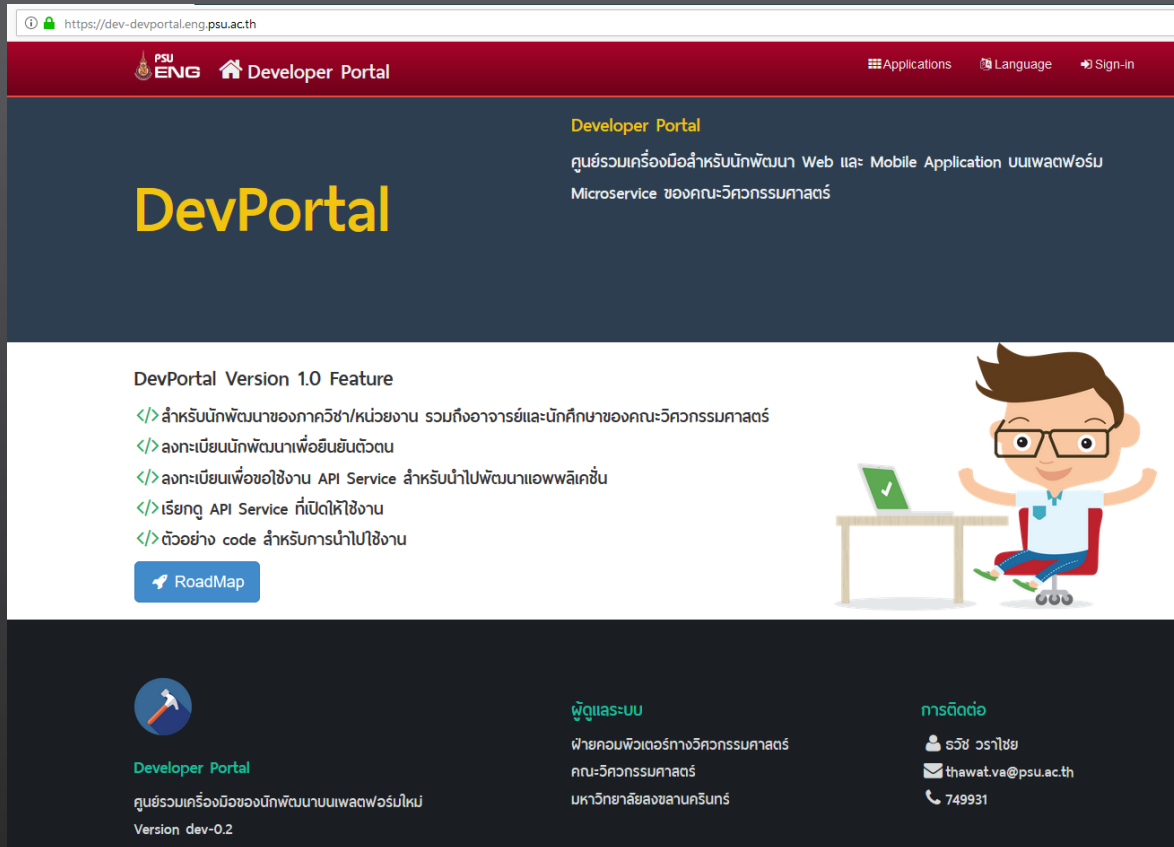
https://dev-devportal.eng.psu.ac.th

PSU ENG Developer Portal

Applications Language Sign-in

DevPortal

Developer Portal

ศูนย์รวมเครื่องมือสำหรับนักพัฒนา Web และ Mobile Application บนแพลตฟอร์ม Microservice ของคณะวิศวกรรมศาสตร์

DevPortal Version 1.0 Feature

</> สำหรับนักพัฒนาของภาควิชา/หน่วยงาน รวมถึงอาจารย์และนักศึกษาของคณะวิศวกรรมศาสตร์

</> ลงทะเบียนนักพัฒนาเพื่อยืนยันตัวตน

</> ลงทะเบียนเพื่อขอใช้งาน API Service สำหรับนำไปพัฒนาแอพพลิเคชั่น

</> เรียกดู API Service ที่เปิดให้ใช้งาน

</> ตัวอย่าง code สำหรับการนำไปใช้งาน

RoadMap

Developer Portal

ศูนย์รวมเครื่องมือของนักพัฒนาบนแพลตฟอร์มใหม่

Version dev-0.2

ผู้ดูแลระบบ

ฝ่ายคอมพิวเตอร์ทางวิศวกรรมศาสตร์

คณะวิศวกรรมศาสตร์

มหาวิทยาลัยสงขลานครินทร์

การติดต่อ

ธวัช วราไชย

thawat.va@psu.ac.th

749931